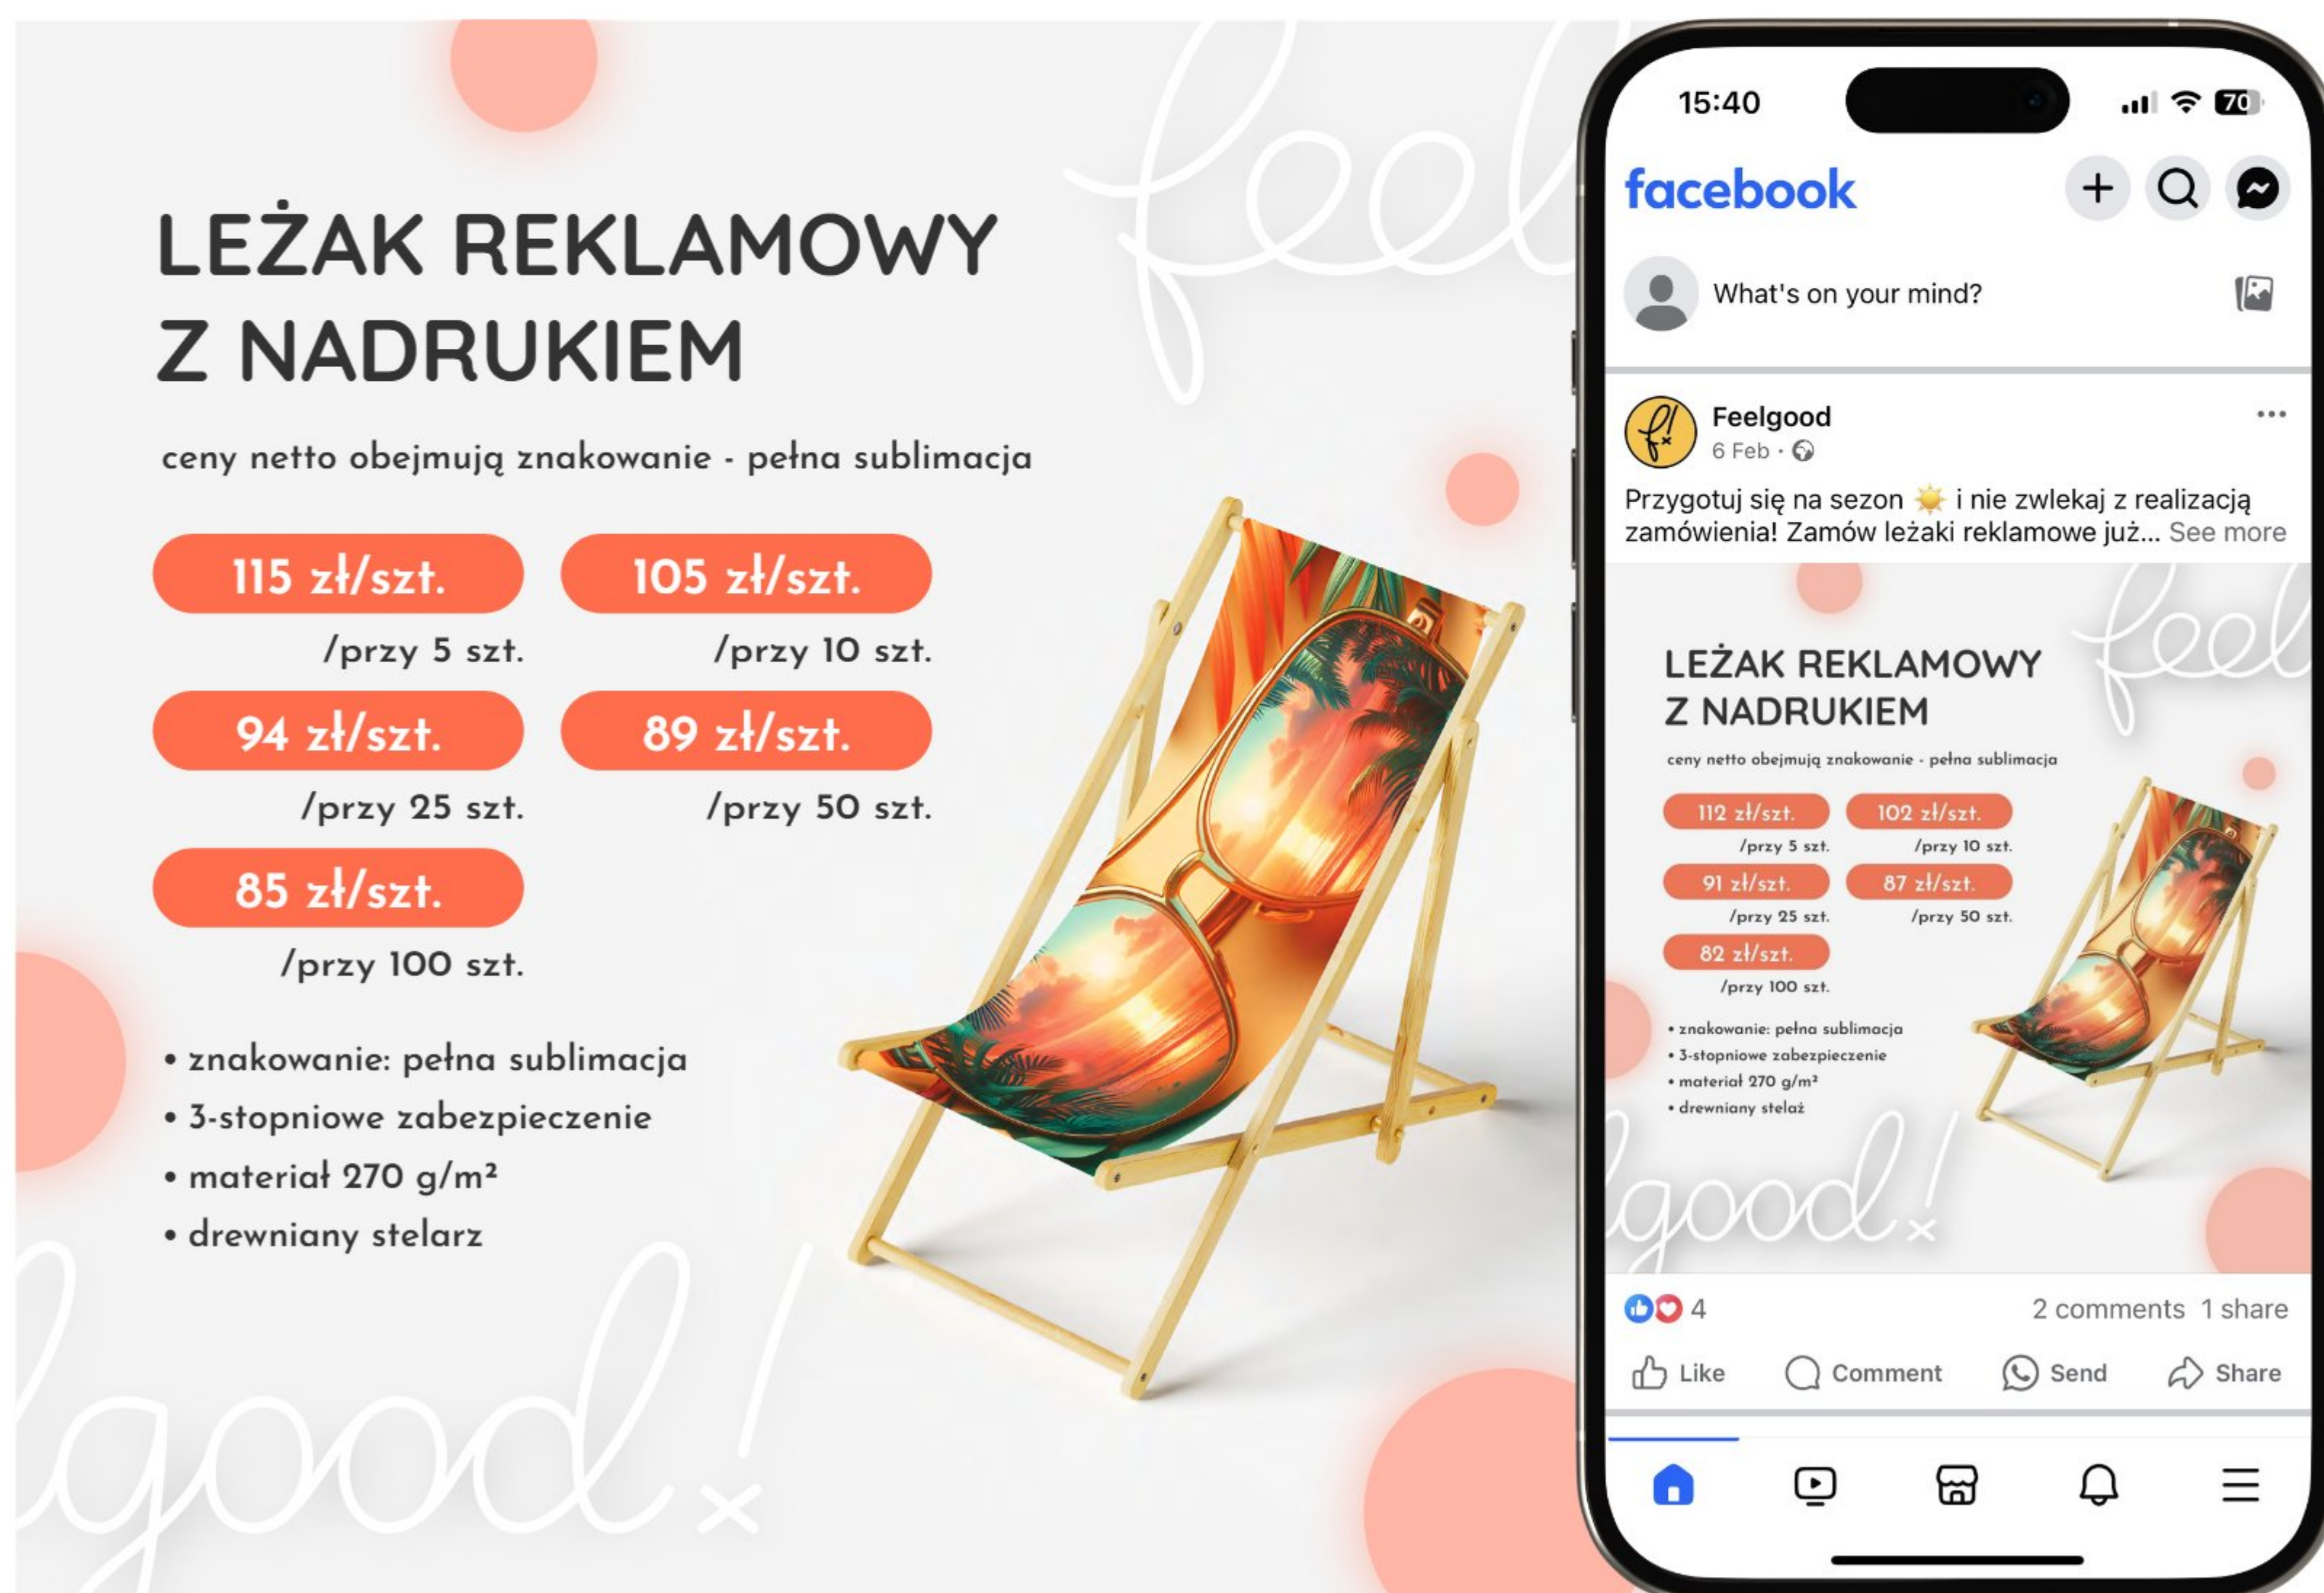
feel

LEŻAK REKLAMOWY Z NADRUKIEM

ceny netto obejmują znakowanie - pełna sublimacja

115 zł/szt.
/przy 5 szt.

105 zł/szt.
/przy 10 szt.

94 zł/szt.
/przy 25 szt.

89 zł/szt.
/przy 50 szt.

85 zł/szt.
/przy 100 szt.

• znakowanie: pełna sublimacja
• 3-stopniowe zabezpieczenie
• materiał 270 g/m²
• drewniany stelarz

lgood!

15:40
70

facebook

What's on your mind?

Feelgood
6 Feb ·

Przygotuj się na sezon ☀️ i nie zwlekaj z realizacją zamówienia! Zamów leżaki reklamowe już... See more

feel

LEŻAK REKLAMOWY Z NADRUKIEM

ceny netto obejmują znakowanie - pełna sublimacja

112 zł/szt.
/przy 5 szt.

102 zł/szt.
/przy 10 szt.

91 zł/szt.
/przy 25 szt.

87 zł/szt.
/przy 50 szt.

82 zł/szt.
/przy 100 szt.

• znakowanie: pełna sublimacja
• 3-stopniowe zabezpieczenie
• materiał 270 g/m²
• drewniany stelaż

lgood!

4
2 comments 1 share

Like Comment Send Share